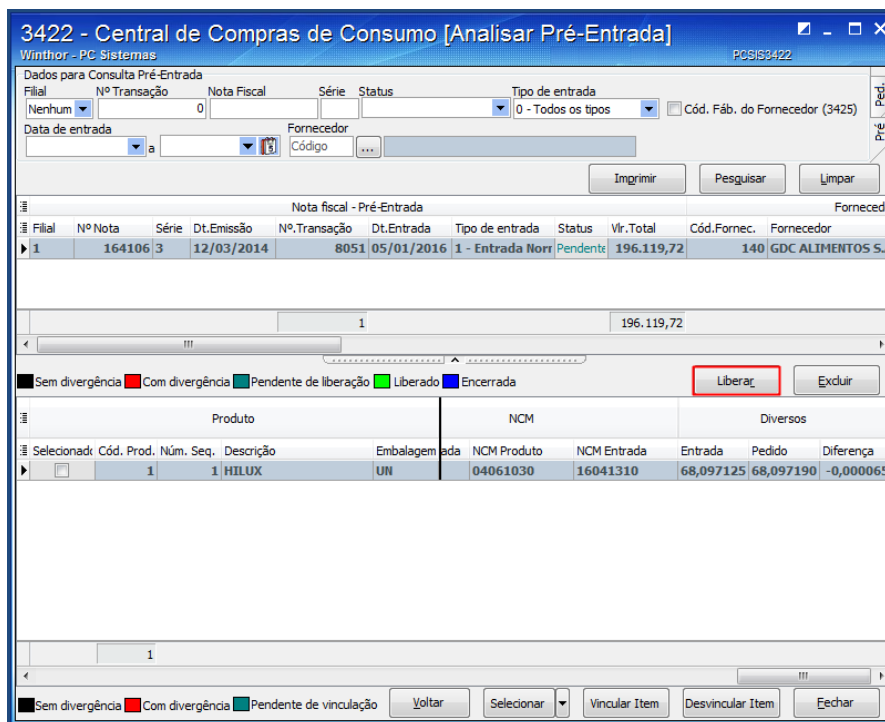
3422 - Central de Compras de Consumo [Analisar Pré-Entrada]
Winthor - PC Sistemas
PCSIS3422

Dados para Consulta Pré-Entrada
Filial
Nenhum
Nº Transação
0
Nota Fiscal
Série
Status
Tipo de entrada
0 - Todos os tipos
Cód. Fáb. do Fornecedor (3425)
Data de entrada
a
Fornecedor
Código
...
Ped
Pré

Imprimir
Pesquisar
Limpar

Nota fiscal - Pré-Entrada
Forneced

| Filial | Nº Nota | Série | Dt.Emissão | Nº.Transação | Dt.Entrada | Tipo de entrada | Status | Vlr.Total | Cód.Fornec. | Fornecedor |
|---|---|---|---|---|---|---|---|---|---|---|
| 1 | 164106 | 3 | 12/03/2014 | 8051 | 05/01/2016 | 1 - Entrada Norr | Pendente | 196.119,72 | 140 | GDC ALIMENTOS S. |

1
196.119,72

Sem divergência Com divergência Pendente de liberação Liberado Encerrada
Liberar
Excluir

Produto
NCM
Diversos

| Selecionado | Cód. Prod. | Núm. Seq. | Descrição | Embalagem | ada | NCM Produto | NCM Entrada | Entrada | Pedido | Diferença |
|---|---|---|---|---|---|---|---|---|---|---|
| | 1 | 1 | HILUX | UN | | 04061030 | 16041310 | 68,097125 | 68,097190 | -0,000065 |

1

Sem divergência Com divergência Pendente de vinculação
Voltar
Selecionar
Vincular Item
Desvincular Item
Fechar